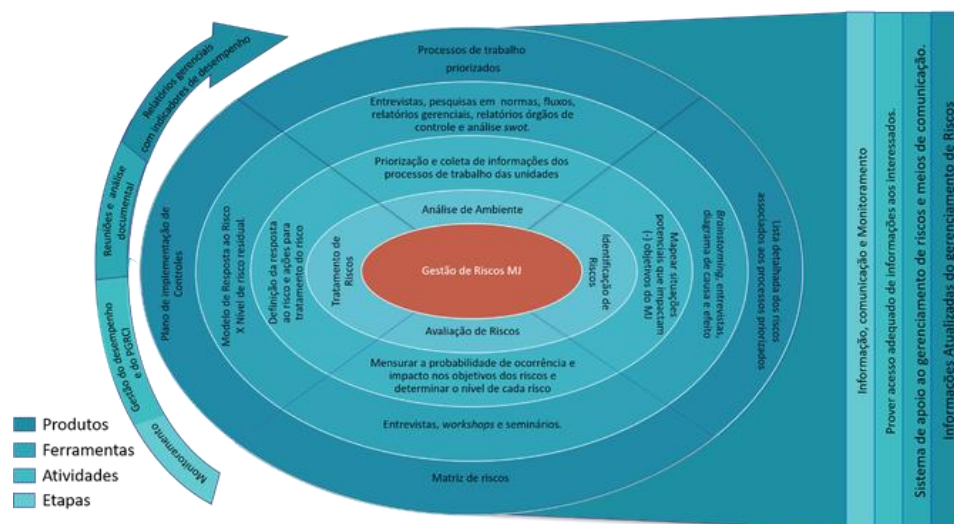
Relatórios gerenciais com indicadores de desempenho

Reuniões e análise documental

Gestão do desempenho e do PGRCI

Monitoramento

Processos de trabalho priorizados

Entrevistas, pesquisas em normas, fluxos, relatórios gerenciais, relatórios órgãos de controle e análise *swot*.

Priorização e coleta de informações dos processos de trabalho das unidades

Análise de Ambiente

Gestão de Riscos MJ

Tratamento de Riscos

Identificação de Riscos

Avaliação de Riscos

Mensurar a probabilidade de ocorrência e impacto nos objetivos dos riscos e determinar o nível de cada risco

Entrevistas, *workshops* e seminários.

Matriz de riscos

Plano de implementação de Controles

Modelo de Resposta ao Risco X Nível de risco residual.

Definição da resposta ao risco e ações para tratamento do risco

Mapear situações potenciais que impactam (-) objetivos do MJ

*Brainstorming*, entrevistas, diagrama de causa e efeito

Lista detalhada dos riscos associados aos processos priorizados

Informação, comunicação e Monitoramento

Prover acesso adequado de informações aos interessados.

Sistema de apoio ao gerenciamento de riscos e meios de comunicação.

Informações Atualizadas do gerenciamento de Riscos

Produtos
Ferramentas
Atividades
Etapas